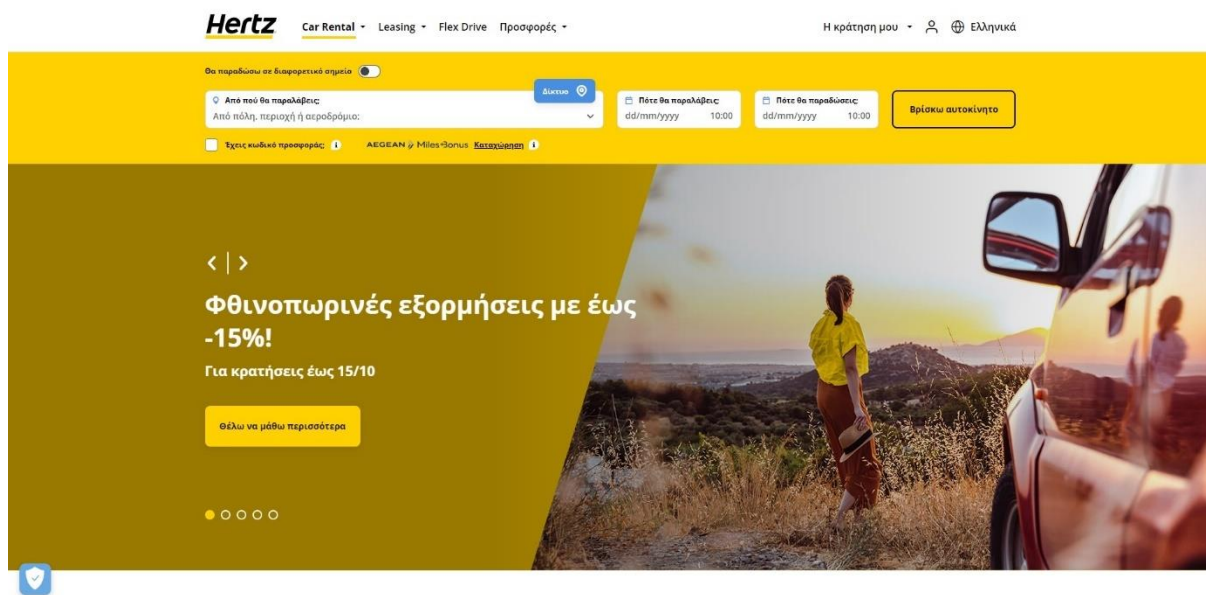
Hertz Car Rental Leasing Flex Drive Προσφορές

Η κράτηση μου Ελληνικά

Θα παραδώσω σε διαφορετικό σημείο

Από πού θα παραλάβεις;
Από πόλη, περιοχή ή αεροδρόμιο:

Δίκτυο

Πότε θα παραλάβεις;
dd/mm/yyyy 10:00

Πότε θα παραδώσεις;
dd/mm/yyyy 10:00

Βρίσκω αυτοκίνητο

Έχεις κωδικό προσφοράς;

AEGEAN Miles+Bonus Καταχώρηση

Φθινοπωρινές εξορμήσεις με έως -15%!

Για κρατήσεις έως 15/10

Θέλω να μάθω περισσότερα